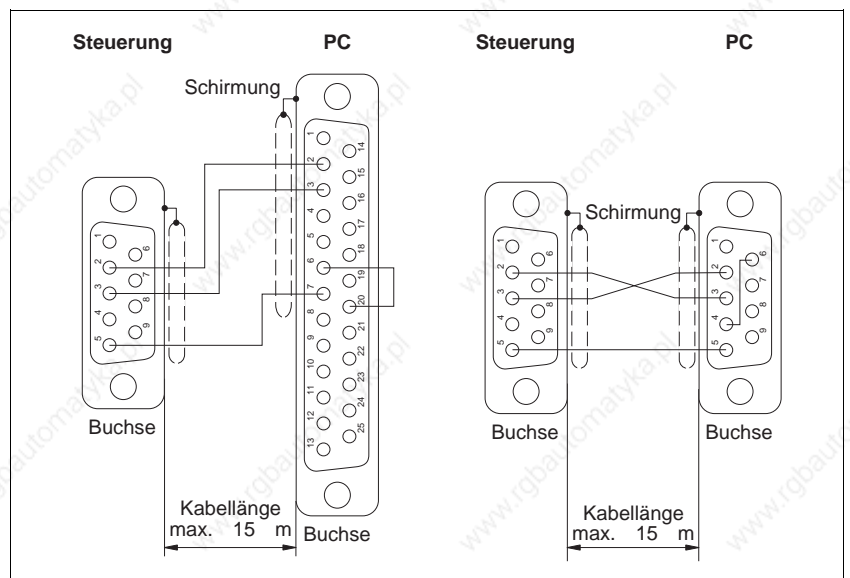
Steuerung

PC

Schirmung

Buchse

Kabellänge max. 15 m

Buchse

1 2 3 4 5 6 7 8 9

1 2 3 4 5 6 7 8 9 10 11 12 13 14 15 16 17 18 19 20 21 22 23 24 25

Steuerung

PC

Schirmung

1 2 3 4 5 6 7 8 9

1 2 3 4 5 6 7 8 9

Buchse

Buchse

Kabellänge max. 15 m

www.rgbautomatyka.pl